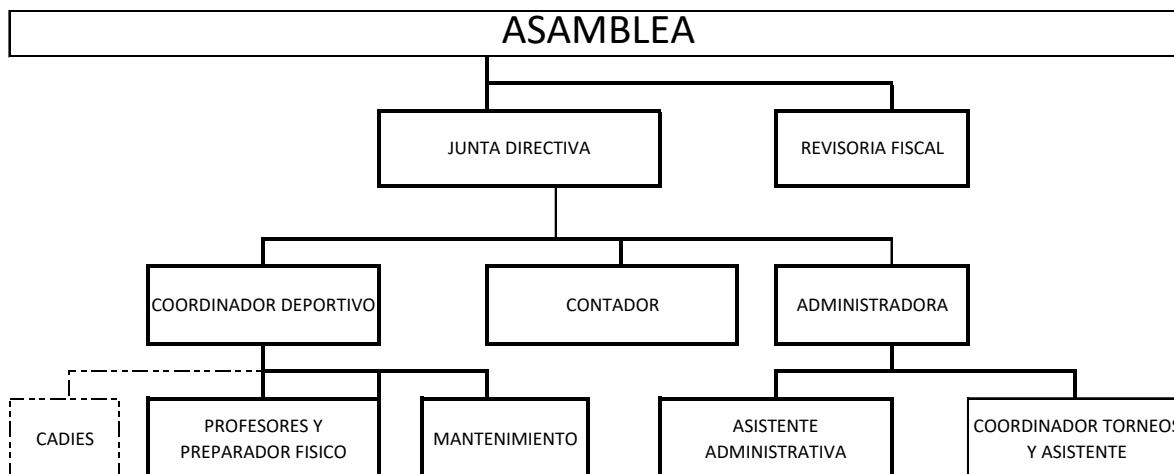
ASAMBLEA

JUNTA DIRECTIVA

REVISORIA FISCAL

COORDINADOR DEPORTIVO

CONTADOR

ADMINISTRADORA

CADIES

PROFESORES Y PREPARADOR FISICO

MANTENIMIENTO

ASISTENTE ADMINISTRATIVA

COORDINADOR TORNEOS Y ASISTENTE